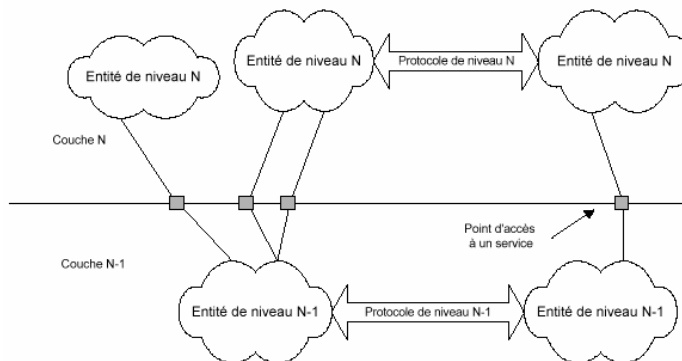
Entité de niveau N

Entité de niveau N

Protocole de niveau N

Entité de niveau N

Couche N

Point d'accès à un service

Couche N-1

Entité de niveau N-1

Protocole de niveau N-1

Entité de niveau N-1